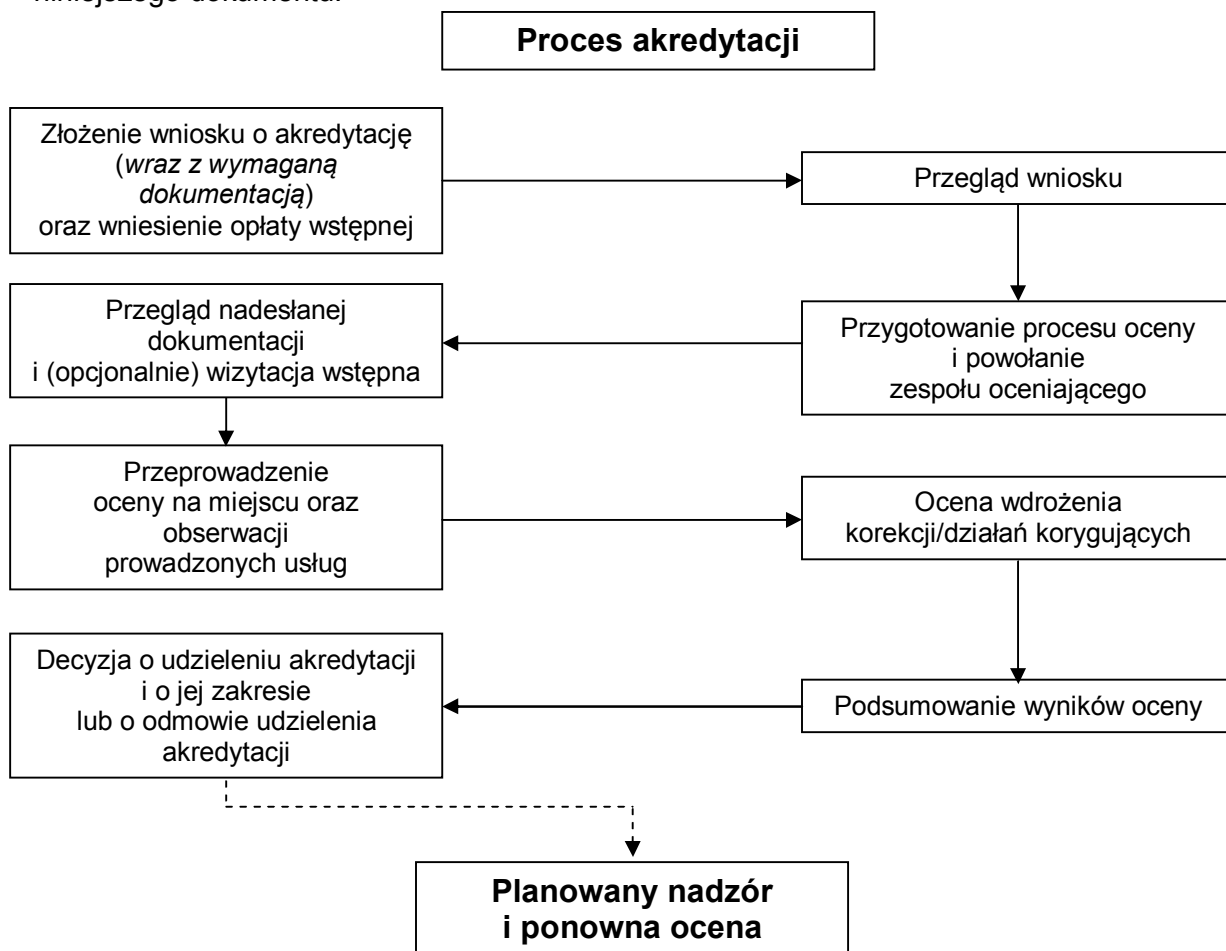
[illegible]

Proces akredytacji

Złożenie wniosku o akredytację (wraz z wymaganą dokumentacją) oraz wniesienie opłaty wstępnej

Przegląd wniosku

Przygotowanie procesu oceny i powołanie zespołu oceniającego

Przegląd nadesłanej dokumentacji i (opcjonalnie) wizytacja wstępna

Przeprowadzenie oceny na miejscu oraz obserwacji prowadzonych usług

Ocena wdrożenia korekcji/działań korygujących

Podsumowanie wyników oceny

Decyzja o udzieleniu akredytacji i o jej zakresie lub o odmowie udzielenia akredytacji

Planowany nadzór i ponowna ocena